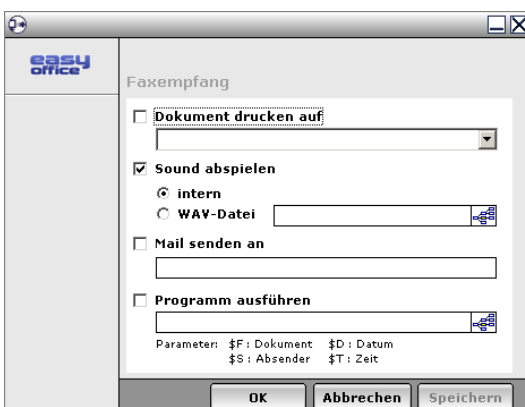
easy office

Faxempfang

Dokument drucken auf

Sound abspielen

intern

WAV-Datei

Mail senden an

Programm ausführen

Parameter: \$F : Dokument \$D : Datum
\$S : Absender \$T : Zeit

OK

Abbrechen

Speichern